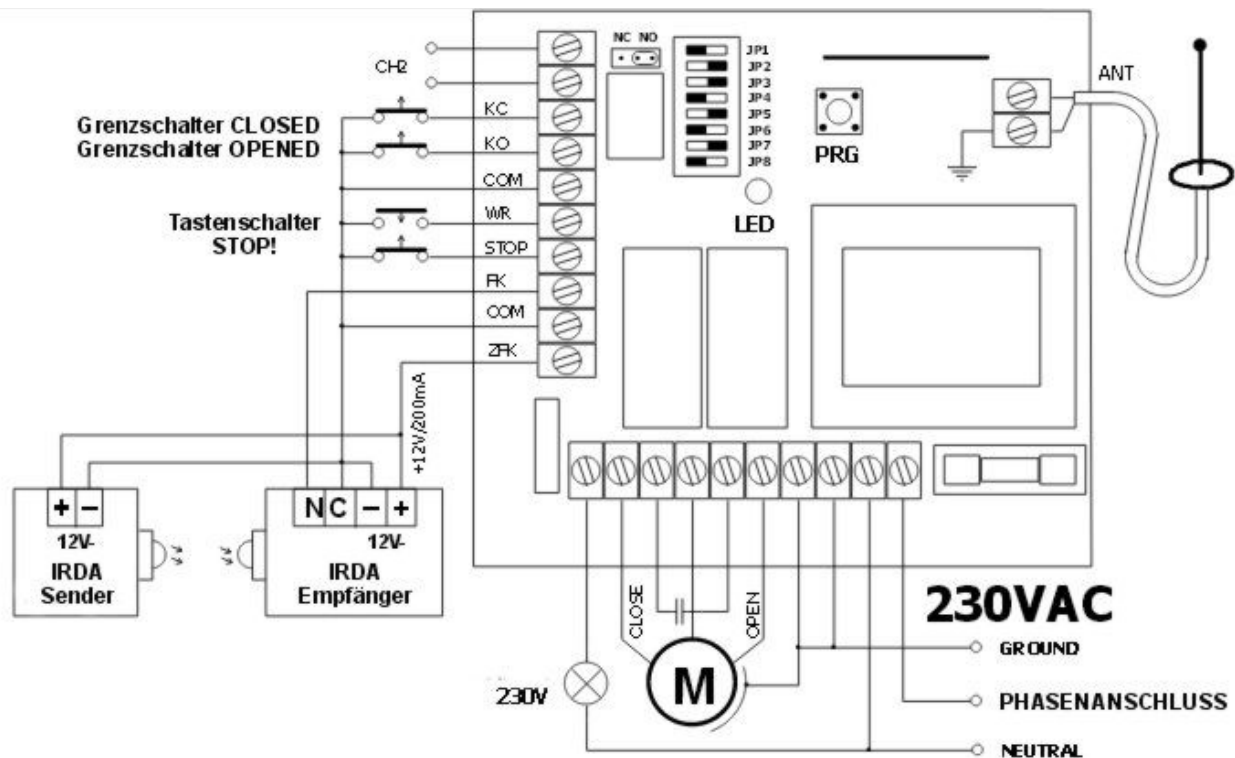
CH2
KC
KO
COM
WR
STOP
FK
COM
ZFK
Grenzschalter CLOSED
Grenzschalter OPENED
Tastenschalter
STOP!
NC NO
JP1
JP2
JP3
JP4
JP5
JP6
JP7
JP8
PRG
LED
ANT
+12V/200mA
+ −
12V-
IRDA
Sender
N C − +
12V-
IRDA
Empfänger
CLOSE
OPEN
M
230V
230VAC
GROUND
PHASENANSCHLUSS
NEUTRAL